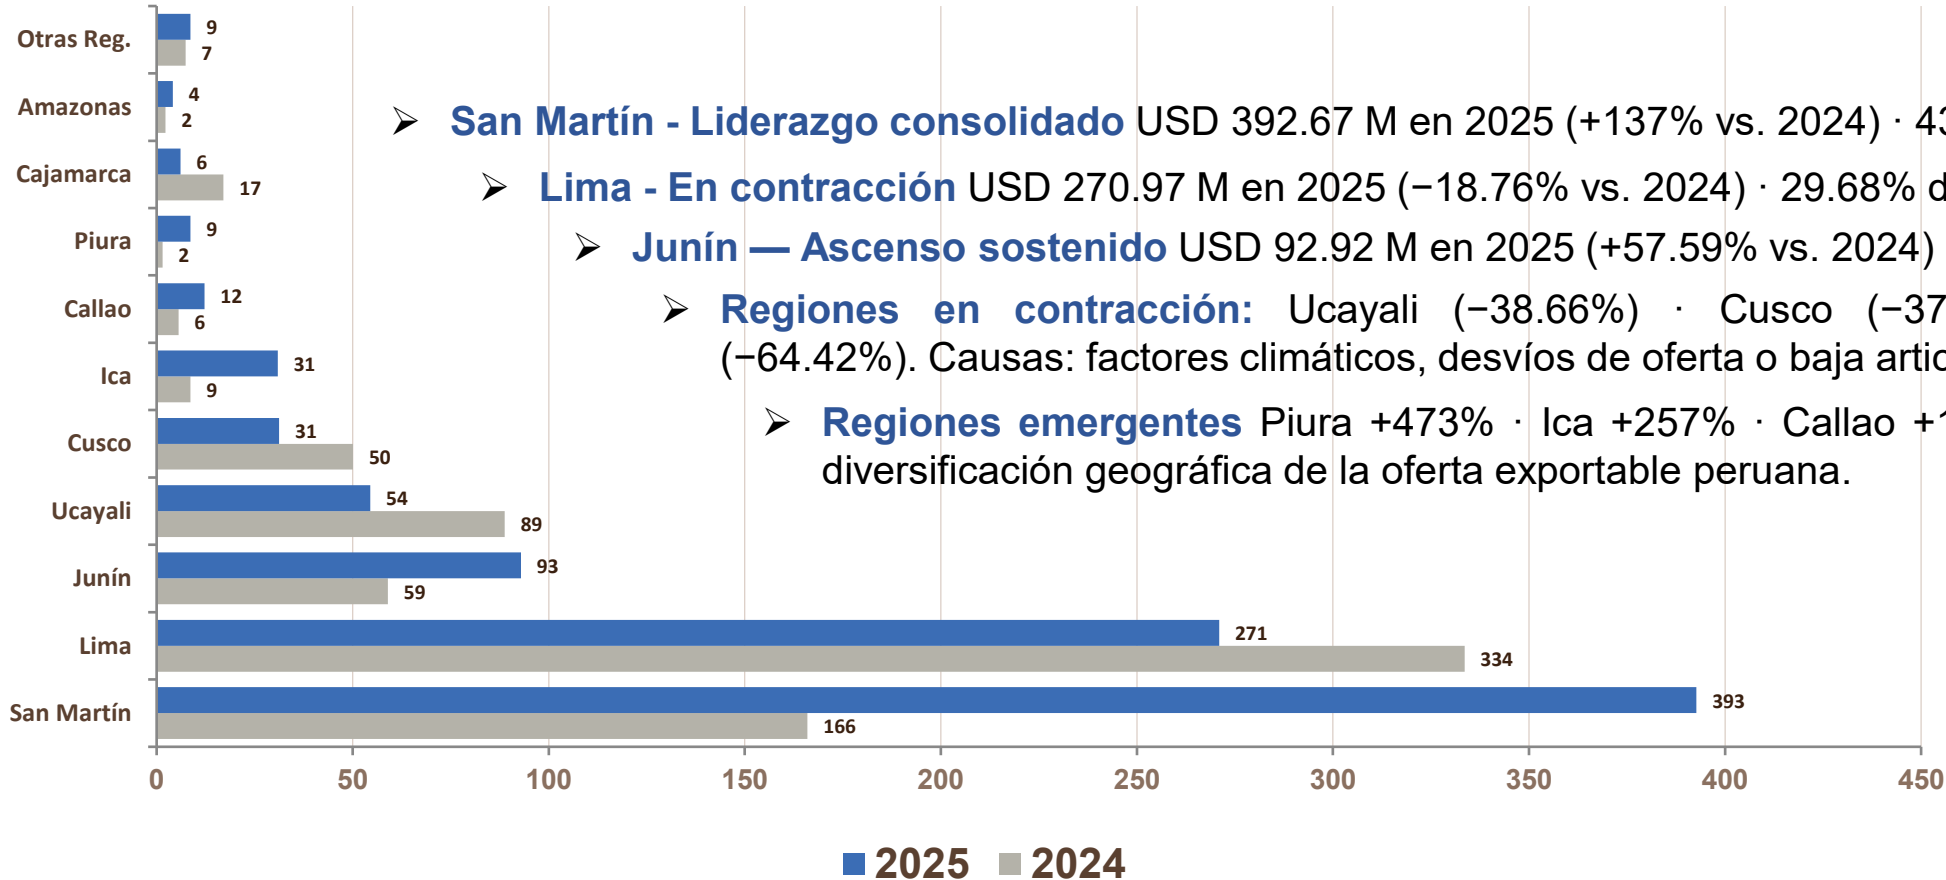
Otras Reg. 9 7
Amazonas 4 2
Cajamarca 6 17
Piura 9 2
Callao 12 6
Ica 31 9
Cusco 31 50
Ucayali 54 89
Junín 93 59
Lima 271 334
San Martín 393 166

➢ San Martín - Liderazgo consolidado USD 392.67 M en 2025 (+137% vs. 2024) · 4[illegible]

➢ Lima - En contracción USD 270.97 M en 2025 (−18.76% vs. 2024) · 29.68% d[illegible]

➢ Junín — Ascenso sostenido USD 92.92 M en 2025 (+57.59% vs. 2024)

➢ Regiones en contracción: Ucayali (−38.66%) · Cusco (−37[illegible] (−64.42%). Causas: factores climáticos, desvíos de oferta o baja artic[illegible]

➢ Regiones emergentes Piura +473% · Ica +257% · Callao +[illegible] diversificación geográfica de la oferta exportable peruana.

0 50 100 150 200 250 300 350 400 450

2025 2024